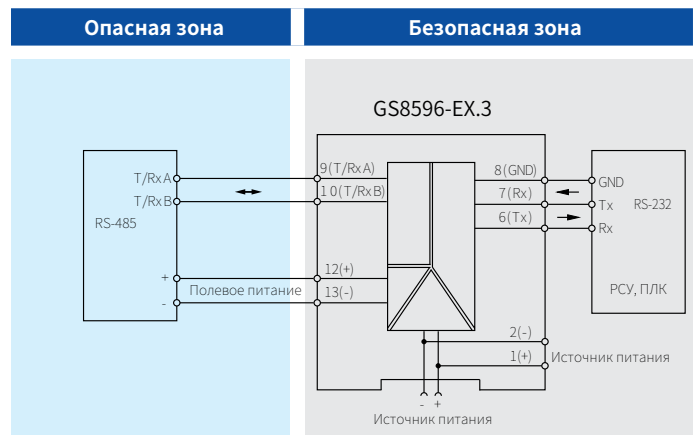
Опасная зона

Безопасная зона

GS8596-EX.3

T/Rx A
T/Rx B
RS-485

+
-
Полевое питание

9(T/Rx A)
10(T/Rx B)
12(+)
13(-)

8(GND)
7(Rx)
6(Tx)

GND
Tx
Rx
RS-232

РСУ, ПЛК

2(-)
1(+)
Источник питания

- +
Источник питания